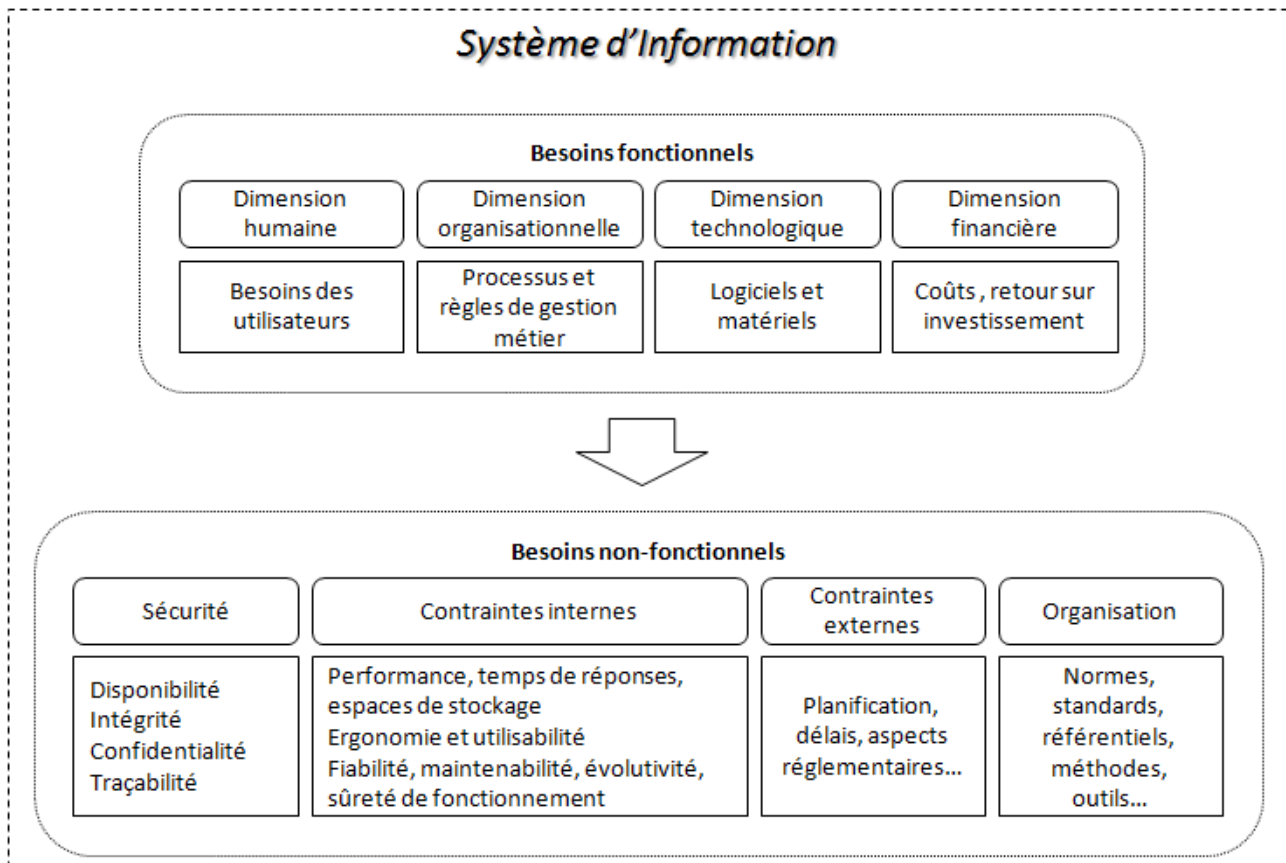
Système d'Information

Besoins fonctionnels

Dimension humaine

Dimension organisationnelle

Dimension technologique

Dimension financière

Besoins des utilisateurs

Processus et règles de gestion métier

Logiciels et matériels

Coûts , retour sur investissement

Besoins non-fonctionnels

Sécurité

Contraintes internes

Contraintes externes

Organisation

Disponibilité
Intégrité
Confidentialité
Traçabilité

Performance, temps de réponses, espaces de stockage
Ergonomie et utilisabilité
Fiabilité, maintenabilité, évolutivité, sûreté de fonctionnement

Planification, délais, aspects réglementaires...

Normes, standards, référentiels, méthodes, outils...